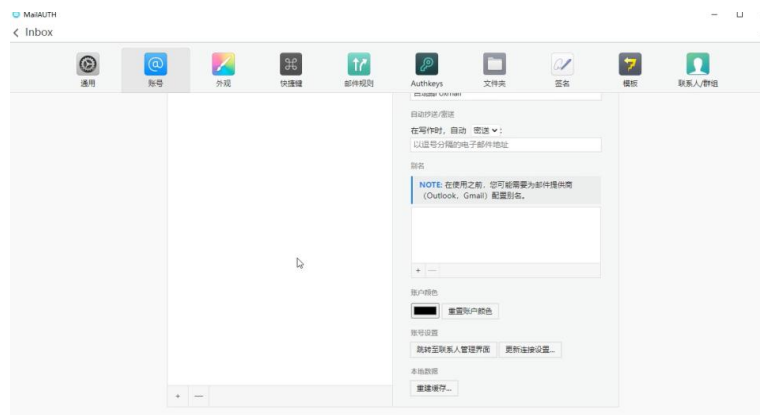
MailAUTH
< Inbox

通用 账号 外观 快捷键 邮件规则 Authkeys 文件夹 签名 模板 联系人/群组

自动抄送/密送
在写作时，自动 密送 ∨ :
以逗号分隔的电子邮件地址

别名
NOTE: 在使用之前，您可能需要为邮件提供商（Outlook，Gmail）配置别名。
+ —

账户颜色
重置账户颜色

账号设置
跳转至联系人管理界面 更新连接设置...

本地数据
重建缓存...

+ —